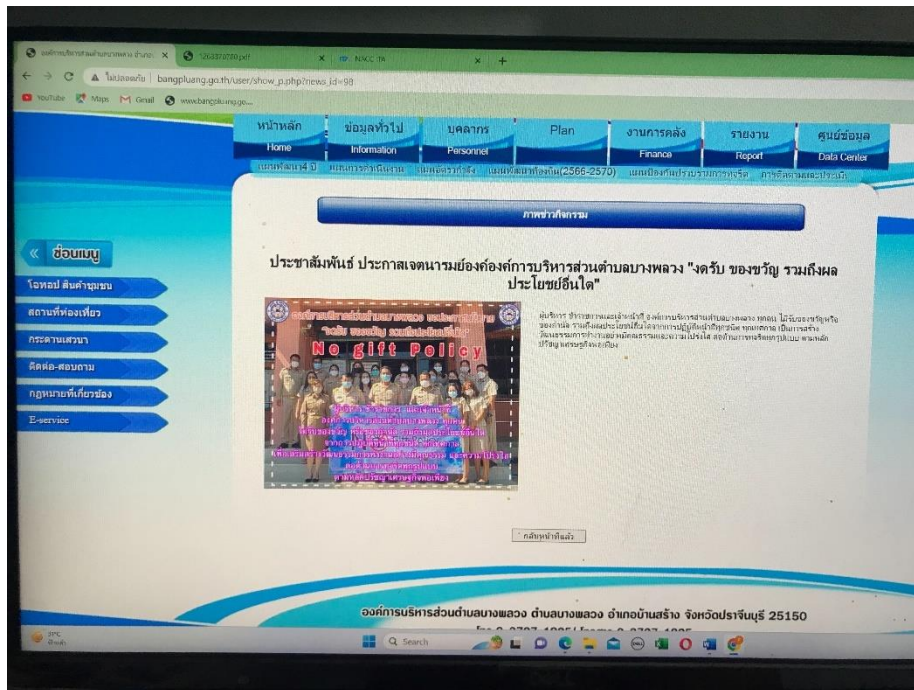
องค์การบริหารส่วนตำบลบางพลวง อำเภอ × 1263370750.pdf × NACC TH × +

ไม่ปลอดภัย bangpluang.go.th/user/show_p.php?news_id=98

YouTube Maps Gmail www.bangpluang.go...

หน้าหลัก Home
ข้อมูลทั่วไป Information
บุคลากร Personnel
Plan
งานการคลัง Finance
รายงาน Report
ศูนย์ข้อมูล Data Center

แผนพัฒนา4 ปี แผนการดำเนินงาน แผนอัตรากำลัง แผนพัฒนาท้องถิ่น(2566-2570) แผนป้องกันปราบปรามการทุจริต การติดตามและประเมิน

ภาพข่าวกิจกรรม

« ช่องเมนู

โอทอป สินค้าชุมชน
สถานที่ท่องเที่ยว
กระดานเสวนา
ติดต่อ-สอบถาม
กฎหมายที่เกี่ยวข้อง
E-service

ประชาสัมพันธ์ ประกาศเจตนารมย์องค์การบริหารส่วนตำบลบางพลวง "งดรับ ของขวัญ รวมถึงผลประโยชน์อื่นใด"

No gift Policy

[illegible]

กลับหน้าที่แล้ว

องค์การบริหารส่วนตำบลบางพลวง ตำบลบางพลวง อำเภอบ้านสร้าง จังหวัดปราจีนบุรี 25150

Q Search